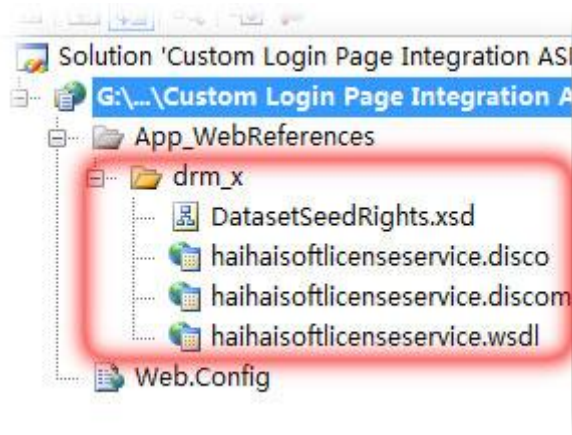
Solution 'Custom Login Page Integration ASI

G:\...\Custom Login Page Integration A

App_WebReferences

drm_x

DatasetSeedRights.xsd

haihaisoftlicenseservice.disco

haihaisoftlicenseservice.discom

haihaisoftlicenseservice.wsdl

Web.Config